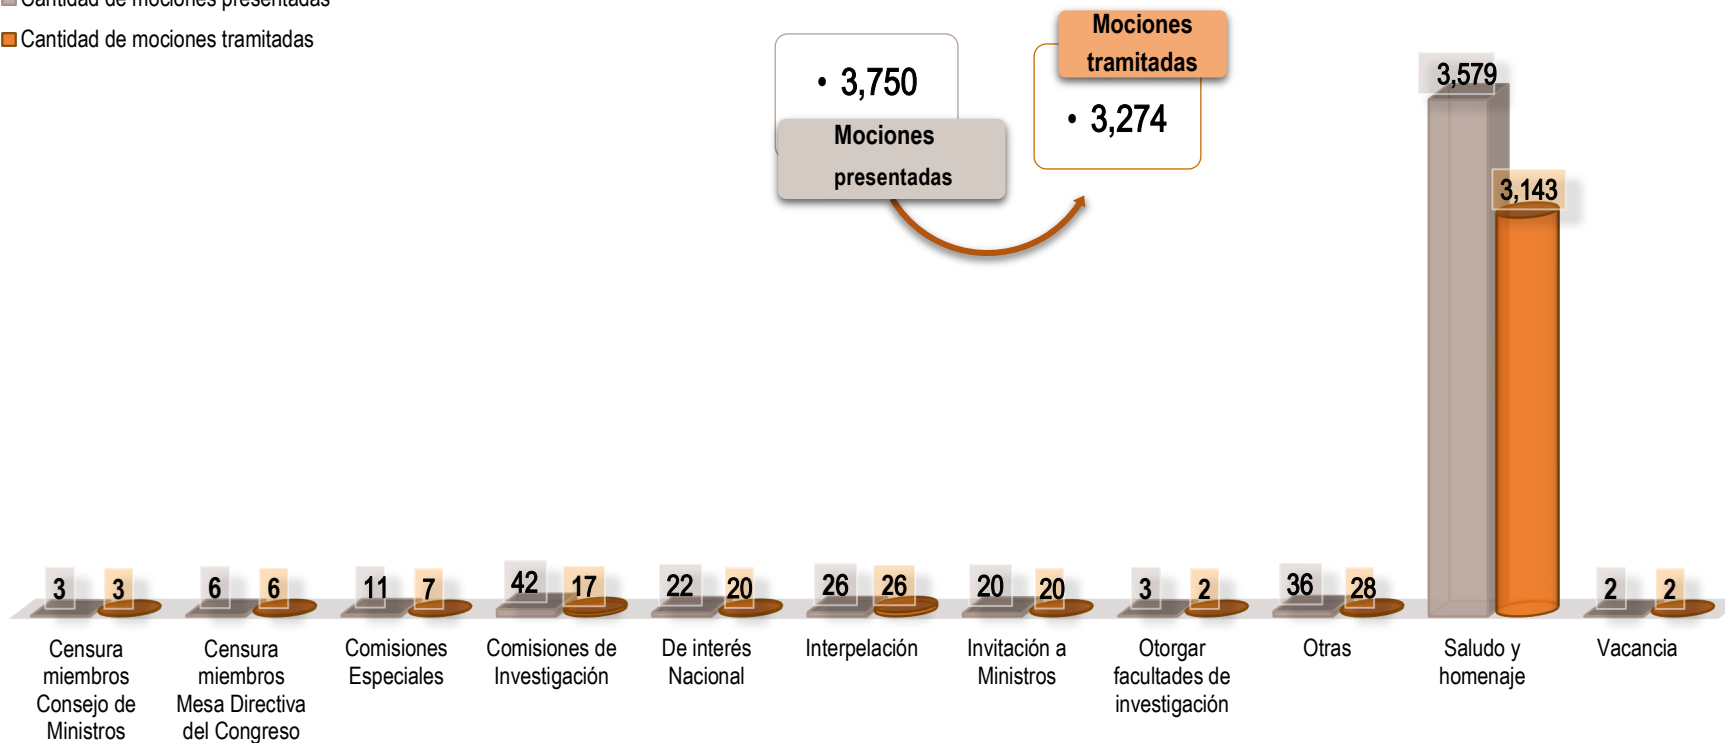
Cantidad de mociones presentadas
Cantidad de mociones tramitadas

• 3,750
Mociones presentadas

Mociones tramitadas
• 3,274

3,579
3,143

3 3
6 6
11 7
42 17
22 20
26 26
20 20
3 2
36 28
2 2

Censura miembros Consejo de Ministros
Censura miembros Mesa Directiva del Congreso
Comisiones Especiales
Comisiones de Investigación
De interés Nacional
Interpelación
Invitación a Ministros
Otorgar facultades de investigación
Otras
Saludo y homenaje
Vacancia